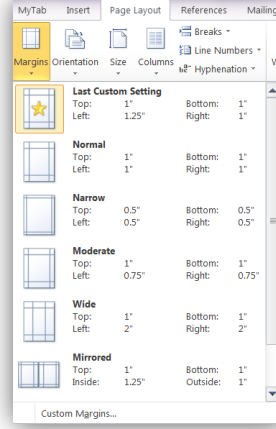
MyTab Insert Page Layout References Mailing

Margins Orientation Size Columns Breaks Line Numbers Hyphenation

Last Custom Setting
Top: 1" Bottom: 1"
Left: 1.25" Right: 1"

Normal
Top: 1" Bottom: 1"
Left: 1" Right: 1"

Narrow
Top: 0.5" Bottom: 0.5"
Left: 0.5" Right: 0.5"

Moderate
Top: 1" Bottom: 1"
Left: 0.75" Right: 0.75"

Wide
Top: 1" Bottom: 1"
Left: 2" Right: 2"

Mirrored
Top: 1" Bottom: 1"
Inside: 1.25" Outside: 1"

Custom Margins...